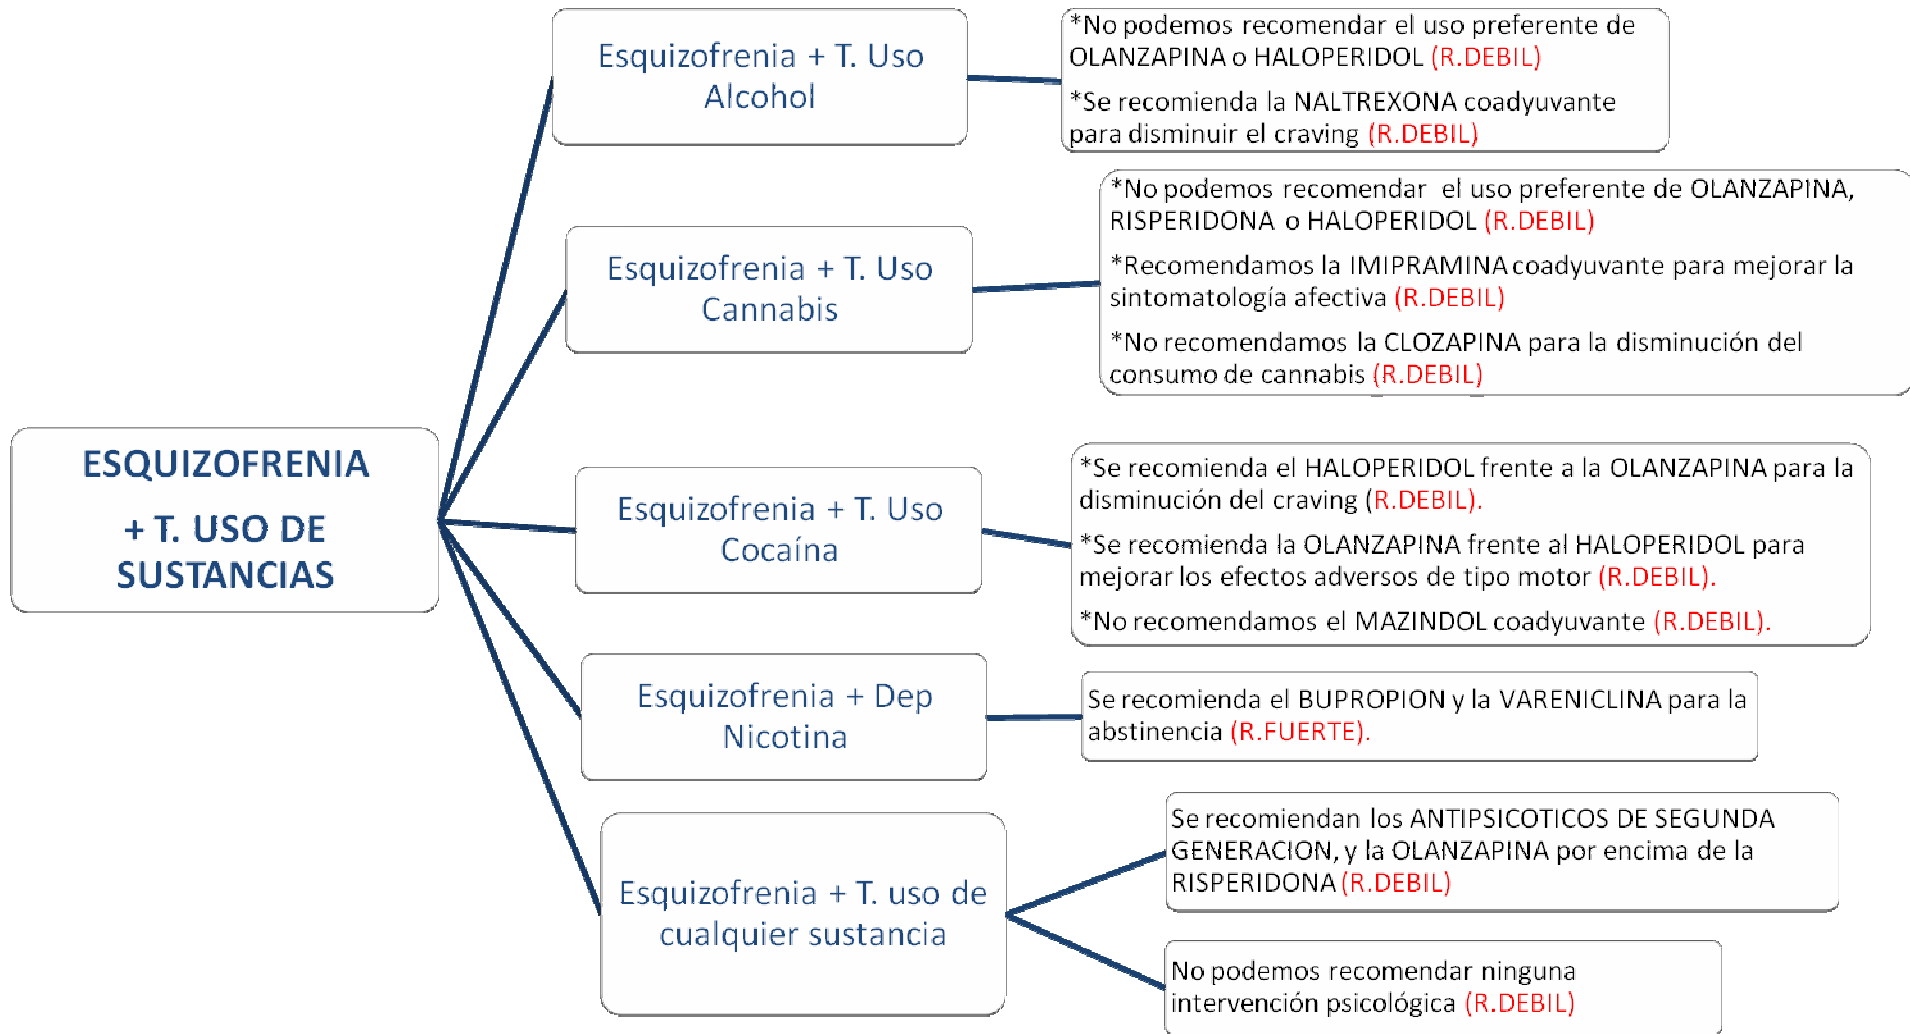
ESQUIZOFRENIA

+ T. USO DE SUSTANCIAS

Esquizofrenia + T. Uso Alcohol

*No podemos recomendar el uso preferente de OLANZAPINA o HALOPERIDOL (R.DEBIL)

*Se recomienda la NALTREXONA coadyuvante para disminuir el craving (R.DEBIL)

Esquizofrenia + T. Uso Cannabis

*No podemos recomendar el uso preferente de OLANZAPINA, RISPERIDONA o HALOPERIDOL (R.DEBIL)

*Recomendamos la IMIPRAMINA coadyuvante para mejorar la sintomatología afectiva (R.DEBIL)

*No recomendamos la CLOZAPINA para la disminución del consumo de cannabis (R.DEBIL)

Esquizofrenia + T. Uso Cocaína

*Se recomienda el HALOPERIDOL frente a la OLANZAPINA para la disminución del craving (R.DEBIL).

*Se recomienda la OLANZAPINA frente al HALOPERIDOL para mejorar los efectos adversos de tipo motor (R.DEBIL).

*No recomendamos el MAZINDOL coadyuvante (R.DEBIL).

Esquizofrenia + Dep Nicotina

Se recomienda el BUPROPION y la VARENICLINA para la abstinencia (R.FUERTE).

Esquizofrenia + T. uso de cualquier sustancia

Se recomiendan los ANTIPSICOTICOS DE SEGUNDA GENERACION, y la OLANZAPINA por encima de la RISPERIDONA (R.DEBIL)

No podemos recomendar ninguna intervención psicológica (R.DEBIL)